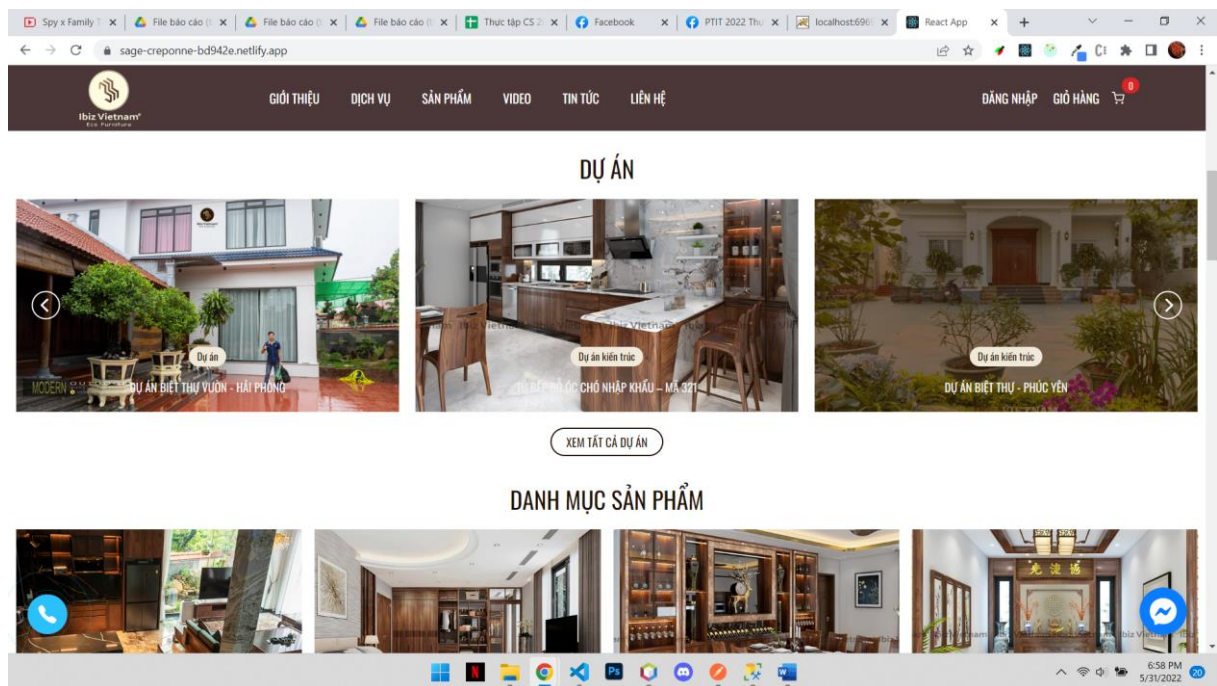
Spy x Family T | File báo cáo (t | File báo cáo (t | File báo cáo (t | Thực tập CS 2 | Facebook | PTIT 2022 Thư | localhost:696 | React App

sage-creponne-bd942e.netlify.app

Ibiz Vietnam
Eco Furniture

GIỚI THIỆU DỊCH VỤ SẢN PHẨM VIDEO TIN TỨC LIÊN HỆ

ĐĂNG NHẬP GIỎ HÀNG 0

DỰ ÁN

Dự án
DỰ ÁN BIỆT THỰ VƯỜN - HẢI PHÒNG

Dự án kiến trúc
TỦ BẾP GỖ ÓC CHÓ NHẬP KHẨU – MÃ 321

Dự án kiến trúc
DỰ ÁN BIỆT THỰ - PHÚC YÊN

XEM TẤT CẢ DỰ ÁN

DANH MỤC SẢN PHẨM

6:58 PM
5/31/2022